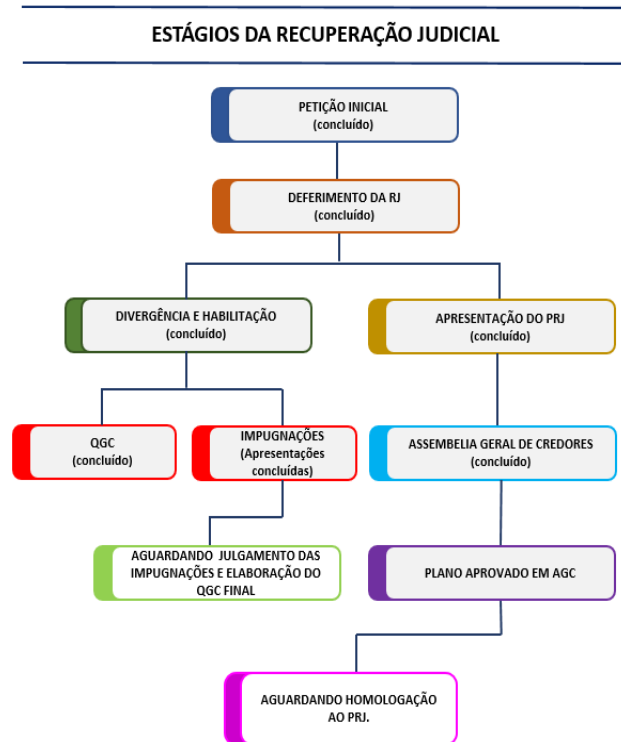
ESTÁGIOS DA RECUPERAÇÃO JUDICIAL

PETIÇÃO INICIAL
(concluído)

DEFERIMENTO DA RJ
(concluído)

DIVERGÊNCIA E HABILITAÇÃO
(concluído)

APRESENTAÇÃO DO PRJ
(concluído)

QGC
(concluído)

IMPUGNAÇÕES
(Apresentações concluídas)

ASSEMBLEIA GERAL DE CREDORES
(concluído)

AGUARDANDO JULGAMENTO DAS IMPUGNAÇÕES E ELABORAÇÃO DO QGC FINAL

PLANO APROVADO EM AGC

AGUARDANDO HOMOLOGAÇÃO AO PRJ.